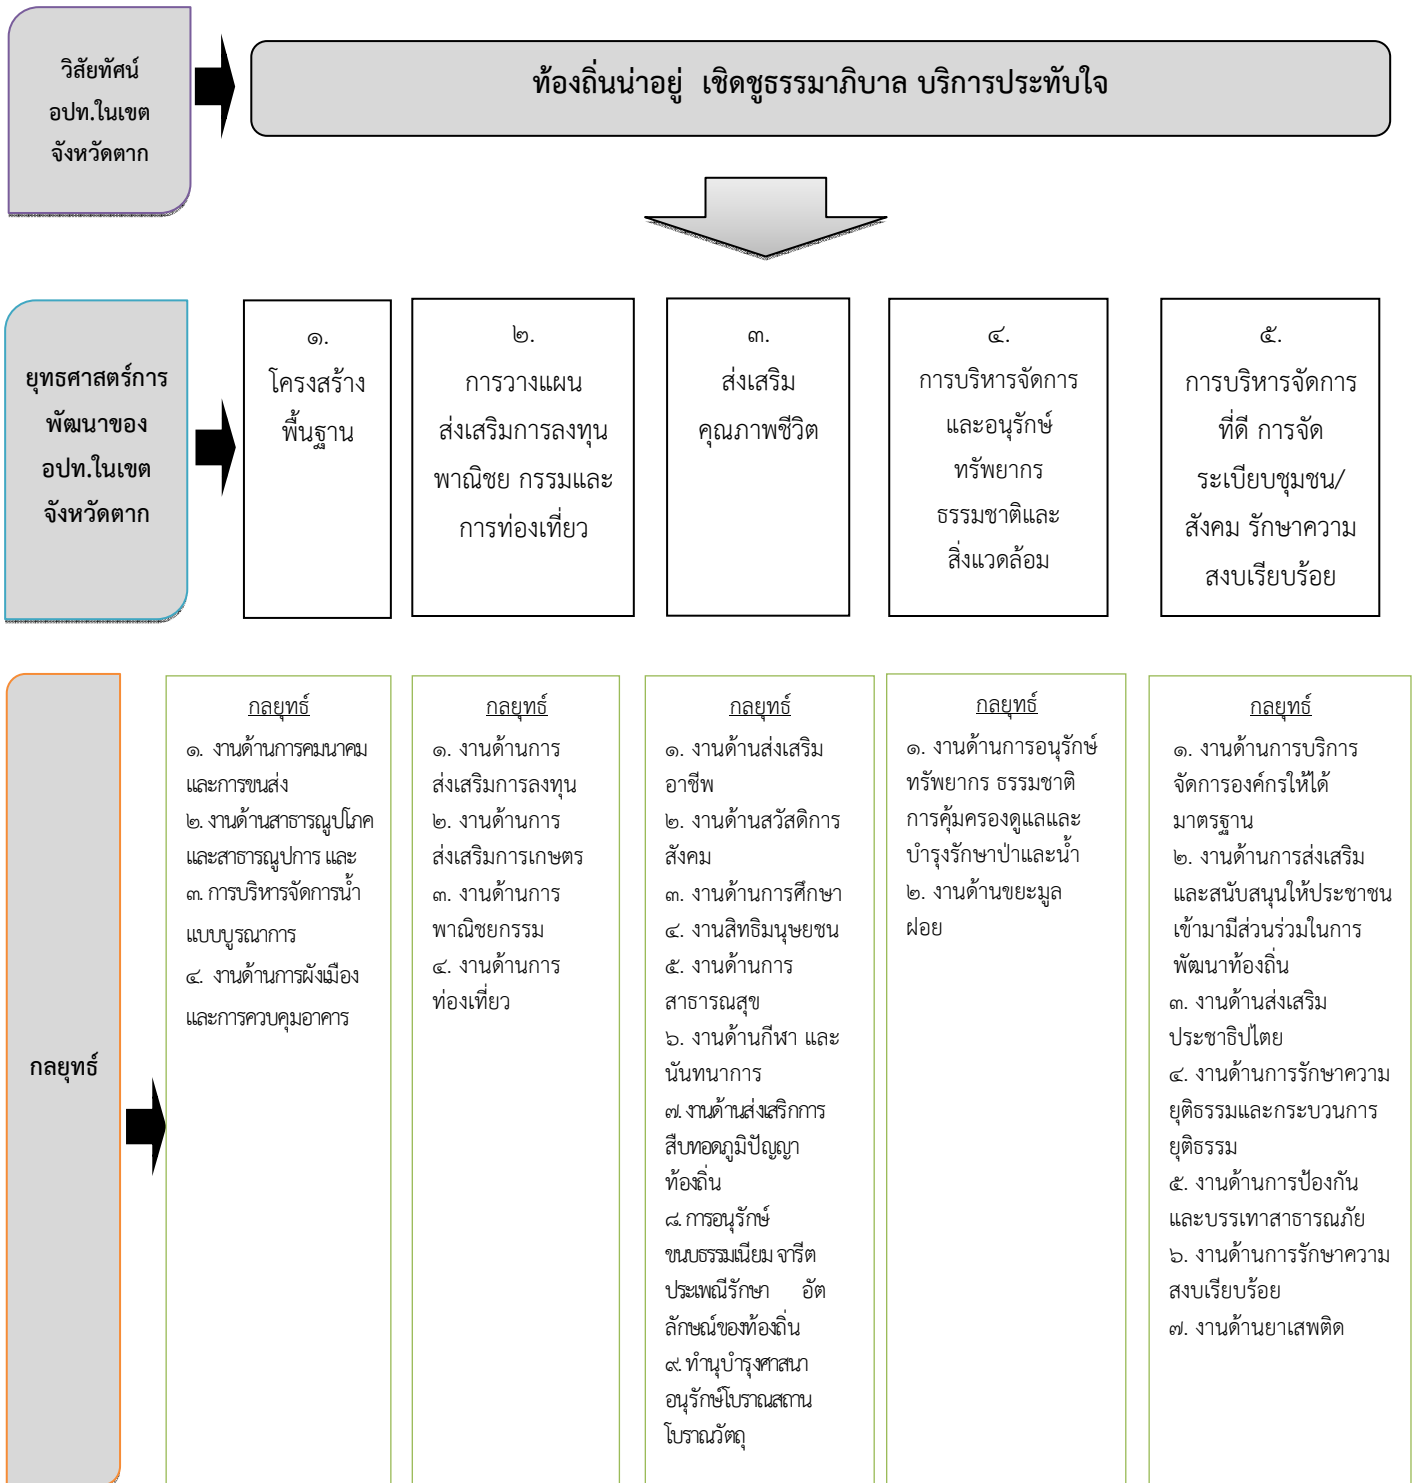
วิสัยทัศน์ อปท.ในเขต จังหวัดตาก

ท้องถิ่นน่าอยู่ เชิดชูธรรมาภิบาล บริการประทับใจ

ยุทธศาสตร์การพัฒนาของ อปท.ในเขต จังหวัดตาก

๑. โครงสร้างพื้นฐาน

๒. การวางแผนส่งเสริมการลงทุน พาณิชย กรรมและการท่องเที่ยว

๓. ส่งเสริมคุณภาพชีวิต

๔. การบริหารจัดการและอนุรักษ์ทรัพยากรธรรมชาติและสิ่งแวดล้อม

๕. การบริหารจัดการที่ดี การจัดระเบียบชุมชน/สังคม รักษาความสงบเรียบร้อย

กลยุทธ์

กลยุทธ์
๑. งานด้านการคมนาคมและการขนส่ง
๒. งานด้านสาธารณูปโภคและสาธารณูปการ และ
๓. การบริหารจัดการน้ำแบบบูรณาการ
๔. งานด้านการผังเมืองและการควบคุมอาคาร

กลยุทธ์
๑. งานด้านการส่งเสริมการลงทุน
๒. งานด้านการส่งเสริมการเกษตร
๓. งานด้านการพาณิชยกรรม
๔. งานด้านการท่องเที่ยว

กลยุทธ์
๑. งานด้านส่งเสริมอาชีพ
๒. งานด้านสวัสดิการสังคม
๓. งานด้านการศึกษา
๔. งานสิทธิมนุษยชน
๕. งานด้านการสาธารณสุข
๖. งานด้านกีฬา และนันทนาการ
๗. งานด้านส่งเสริกการสืบทอดภูมิปัญญาท้องถิ่น
๘. การอนุรักษ์ขนบธรรมเนียม จารีตประเพณีรักษา อัตลักษณ์ของท้องถิ่น
๙. ทำนุบำรุงศาสนา อนุรักษ์โบราณสถาน โบราณวัตถุ

กลยุทธ์
๑. งานด้านการอนุรักษ์ทรัพยากร ธรรมชาติ การคุ้มครองดูแลและบำรุงรักษาป่าและน้ำ
๒. งานด้านขยะมูลฝอย

กลยุทธ์
๑. งานด้านการบริการจัดการองค์กรให้ได้มาตรฐาน
๒. งานด้านการส่งเสริมและสนับสนุนให้ประชาชนเข้ามามีส่วนร่วมในการพัฒนาท้องถิ่น
๓. งานด้านส่งเสริมประชาธิปไตย
๔. งานด้านการรักษาความยุติธรรมและกระบวนการยุติธรรม
๕. งานด้านการป้องกันและบรรเทาสาธารณภัย
๖. งานด้านการรักษาความสงบเรียบร้อย
๗. งานด้านยาเสพติด